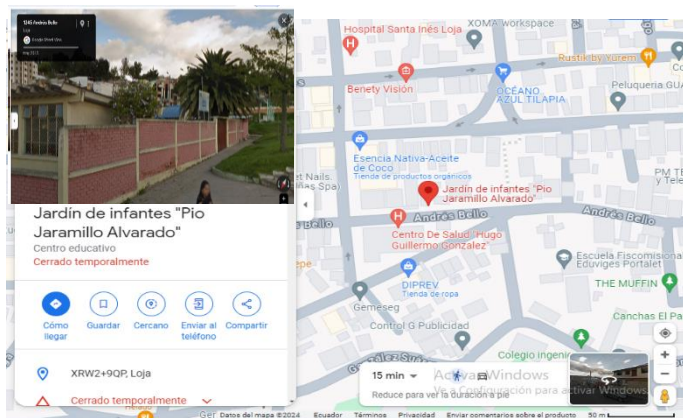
1545 Andrés Bello

Jardín de infantes "Pio Jaramillo Alvarado"
Centro educativo
Cerrado temporalmente

Cómo llegar
Guardar
Cercano
Enviar al teléfono
Compartir

XRW2+9QP, Loja
Cerrado temporalmente

Hospital Santa Inés Loja
XOMA workspace
Rustik by Yorem
Benety Visión
OCEANO AZUL TILAPIA
Peluquería GUA
Esencia Nativa-Aceite de Coco
Tienda de productos orgánicos
Nails
Spa
Jardín de infantes "Pio Jaramillo Alvarado"
PM T
Andrés Bello
Andrés Bello
Bello
Centro De Salud "Hugo Guillermo González"
Escuela Fiscomisiona Eduviges Portilla
DIPREV
Tienda de ropa
THE MUFFIN
Gemeseg
Canchas El Pa
Control G Publicidad
Colegio Ingenie
15 min
Reduce para ver la duración a pie
Activar Windows
Ve a Configuración para activar Windows.
Datos del mapa ©2024
Ecuador
Términos
Privacidad
Enviar comentarios sobre el producto
50 m